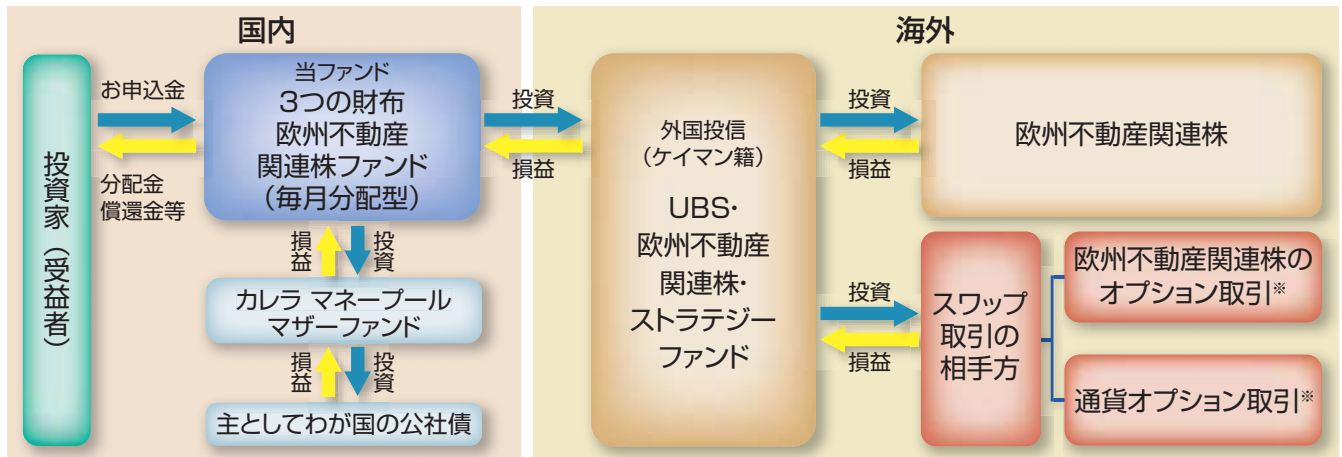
国内

海外

投資家（受益者）

お申込金

分配金
償還金等

当ファンド
3つの財布
欧州不動産
関連株ファンド
（毎月分配型）

損益

投資

カレラ マネープール
マザーファンド

損益

投資

主としてわが国の公社債

投資

損益

外国投信
（ケイマン籍）

UBS・
欧州不動産
関連株・
ストラテジー
ファンド

投資

損益

欧州不動産関連株

投資

損益

スワップ
取引の
相手方

欧州不動産関連株の
オプション取引※

通貨オプション取引※